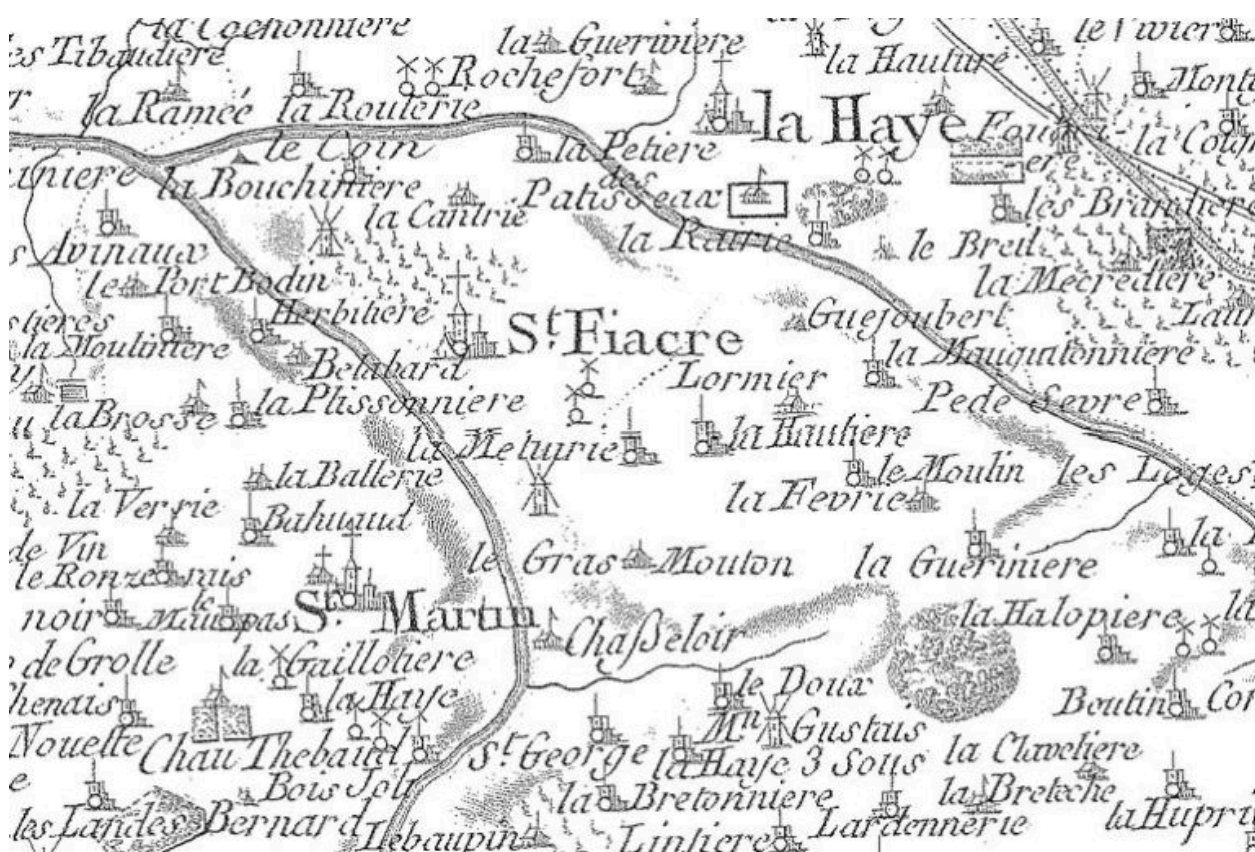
la Cochonniere
es Tibaudiere
la Guerivière
Rochefort
la Hauture
le Vivier
Mont
r
la Ramée
la Routerie
la Haye
Fou
la Coum
le Coin
la Petiere
unière
la Bouchiniere
des
Patis Seaux
les Brandiere
la Cantrie
s Avinaux
la Rairie
le Breil
le Port Bodin
la Mecrediere
Herbiliere
Laur
tieres
St. Fiacre
Guejoubert
la Moulinière
Belabard
la Mauguitonnière
Lormier
laBrosse
la Plissonniere
Pede Sevre
la Meturie
la Hautiere
le Moulin
les Loges
la Ballerie
la Verrie
la Fevrie
Bahuaud
de Vin
le Gras Mouton
la Gueriniere
la
le Ronze mis
le
noir
Maupas
St. Martin
Chasseloir
la Halopiere
la
de Grolle
la Gaillotiere
Chenais
la Haye
le Doux
Boutin
Co
Nouette
Chau Thebaud
Mn Gustaus
St. George
la Haye 3 Sous
la Claveliere
e
Bois Joly
la Bretonniere
la Breteche
les Landes
Bernard
Lebaupin
Liniere
Lardennerie
la Hupri